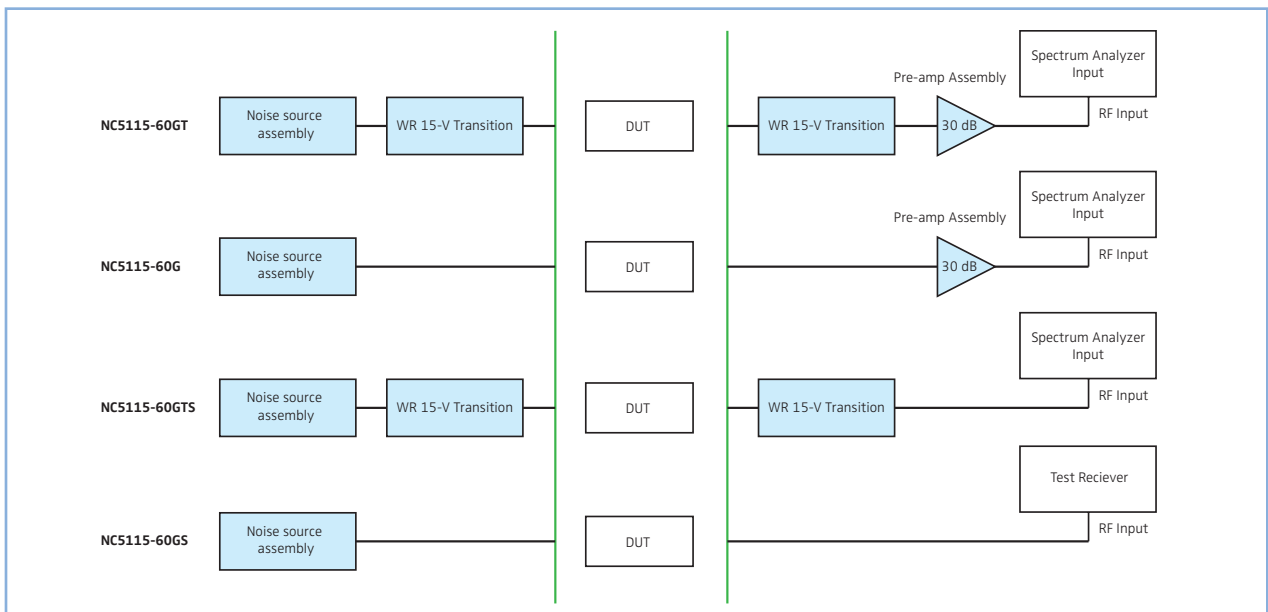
NC5115-60GT

Noise source assembly

WR 15-V Transition

DUT

WR 15-V Transition

Pre-amp Assembly

30 dB

Spectrum Analyzer Input

RF Input

NC5115-60G

Noise source assembly

DUT

Pre-amp Assembly

30 dB

Spectrum Analyzer Input

RF Input

NC5115-60GTS

Noise source assembly

WR 15-V Transition

DUT

WR 15-V Transition

Spectrum Analyzer Input

RF Input

NC5115-60GS

Noise source assembly

DUT

Test Reciever

RF Input